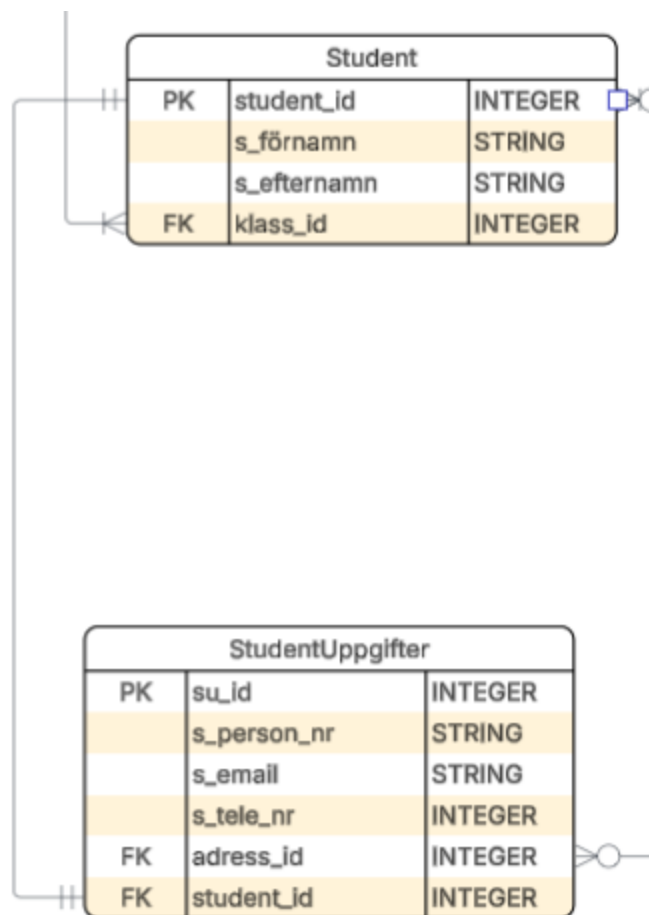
Student

| PK | student_id | INTEGER |
|---|---|---|
| | s_förnamn | STRING |
| | s_efternamn | STRING |
| FK | klass_id | INTEGER |

StudentUppgifter

| PK | su_id | INTEGER |
|---|---|---|
| | s_person_nr | STRING |
| | s_email | STRING |
| | s_tele_nr | INTEGER |
| FK | adress_id | INTEGER |
| FK | student_id | INTEGER |